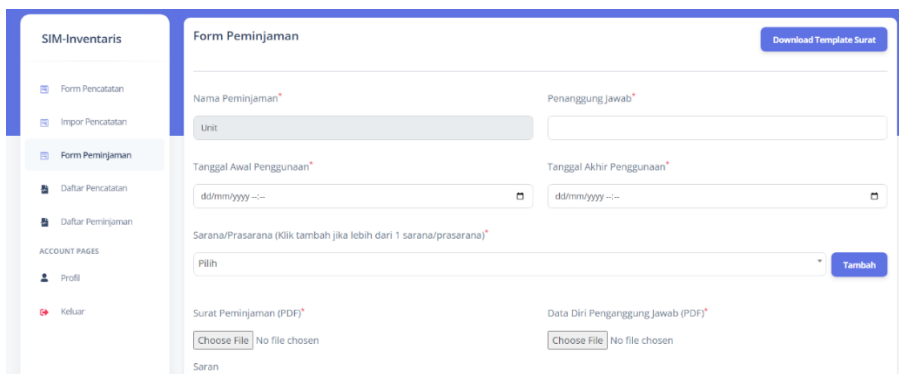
SIM-Inventaris

Form Pencatatan

Impor Pencatatan

Form Peminjaman

Daftar Pencatatan

Daftar Peminjaman

ACCOUNT PAGES

Profil

Keluar

Form Peminjaman

Download Template Surat

Nama Peminjaman*

Unit

Penanggung Jawab*

Tanggal Awal Penggunaan*

dd/mm/yyyy --:--

Tanggal Akhir Penggunaan*

dd/mm/yyyy --:--

Sarana/Prasarana (Klik tambah jika lebih dari 1 sarana/prasarana)*

Pilih

Tambah

Surat Peminjaman (PDF)*

Choose File No file chosen

Data Diri Penganggung Jawab (PDF)*

Choose File No file chosen

Saran